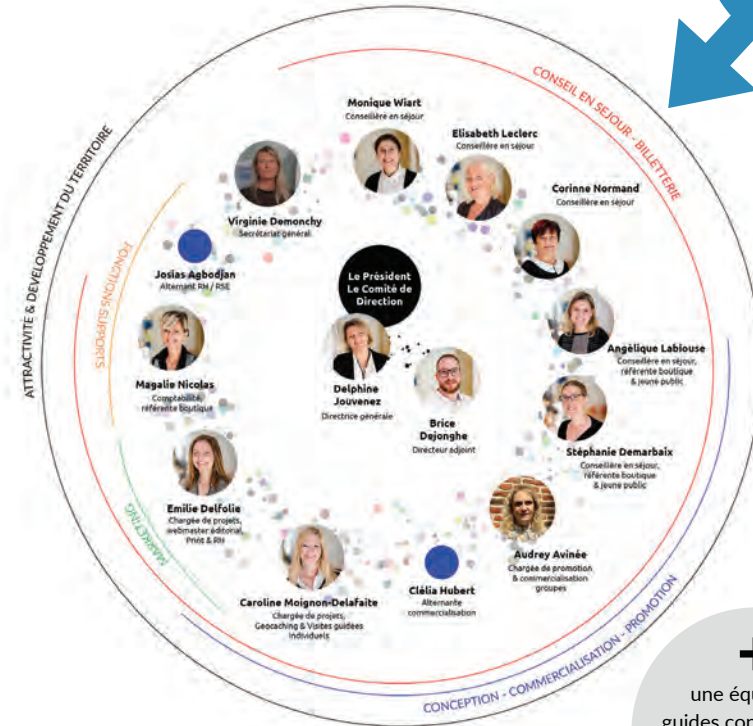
ATTRACTIVITÉ & DÉVELOPPEMENT DU TERRITOIRE

CONSEIL EN SÉJOUR - BILLETTERIE

FONCTIONS SUPPORTS

MARKETING

CONCEPTION - COMMERCIALISATION - PROMOTION

Monique Wiart
Conseillère en séjour

Elisabeth Leclerc
Conseillère en séjour

Corinne Normand
Conseillère en séjour

Virginie Demonchy
Secrétariat général

Josias Agbodjan
Alternant RH / RSE

Le Président
Le Comité de Direction

Angélique Labiouse
Conseillère en séjour, référente boutique & jeune public

Magalie Nicolas
Comptabilité, référente boutique

Delphine Jouvenez
Directrice générale

Brice Dejonghe
Directeur adjoint

Stéphanie Demarbaix
Conseillère en séjour, référente boutique & jeune public

Emilie Delfolie
Chargée de projets, webmaster éditorial, Print & RH

Audrey Avinée
Chargée de promotion & commercialisation groupes

Caroline Moignon-Delafaite
Chargée de projets, Geocaching & Visites guidées individuels

Clélia Hubert
Alternante commercialisation

+
une équ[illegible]
guides co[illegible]